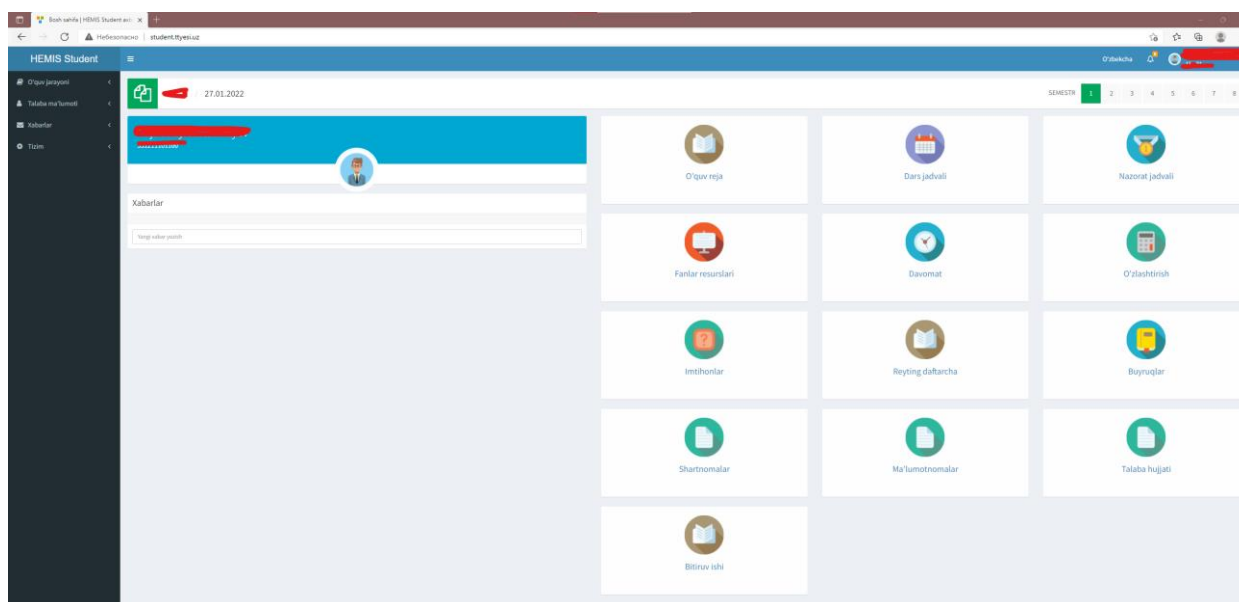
Bosh sahifa | HEMIS Student axb ×

Небезопасно | student.ttyesi.uz

HEMIS Student

O'zbekcha

O'quv jarayoni

Talaba ma'lumoti

Xabarlar

Tizim

27.01.2022

SEMESTR 1 2 3 4 5 6 7 8

Xabarlar

Yangi xabar yozish

O'quv reja

Dars jadvali

Nazorat jadvali

Fanlar resurslari

Davomat

O'zlashtirish

Imtihonlar

Reyting daftarcha

Buyruqlar

Shartnomalar

Ma'lumotnomalar

Talaba hujjati

Bitiruv ishi